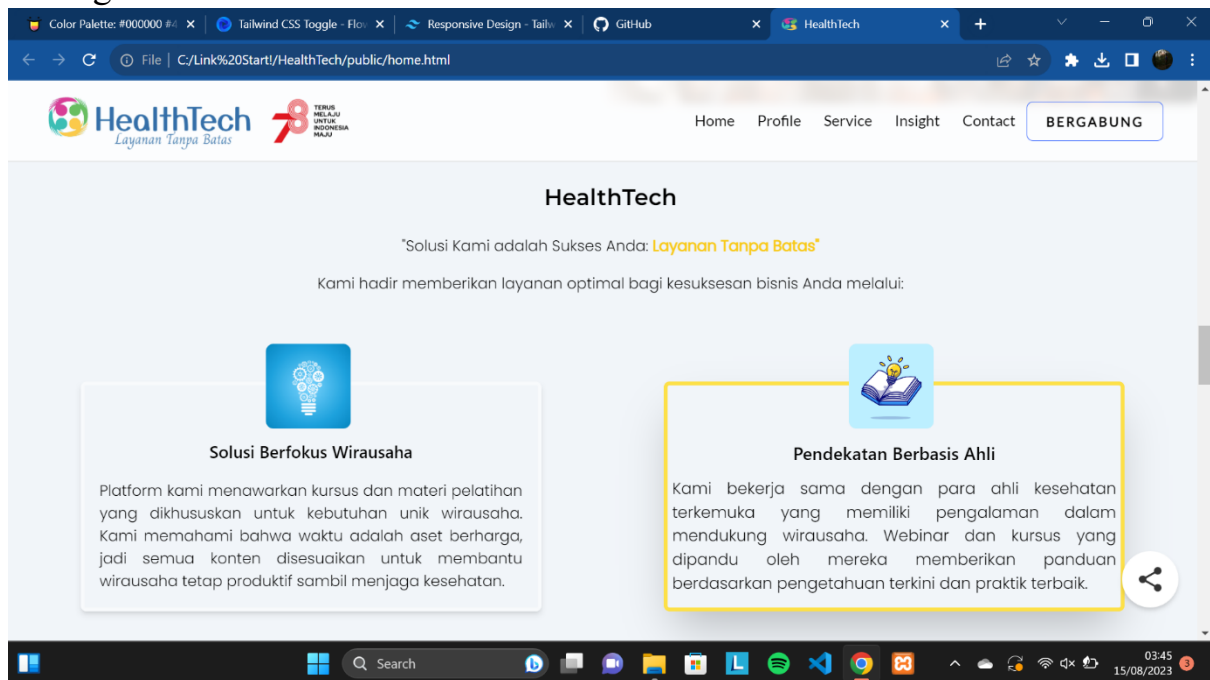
Color Palette: #000000 #4
Tailwind CSS Toggle - Flo
Responsive Design - Tailw
GitHub
HealthTech

File | C:/Link%20Start!/HealthTech/public/home.html

HealthTech
Layanan Tanpa Batas

TERUS MELAJU UNTUK INDONESIA MAJU

Home Profile Service Insight Contact BERGABUNG

HealthTech

"Solusi Kami adalah Sukses Anda: Layanan Tanpa Batas"

Kami hadir memberikan layanan optimal bagi kesuksesan bisnis Anda melalui:

Solusi Berfokus Wirausaha

Platform kami menawarkan kursus dan materi pelatihan yang dikhususkan untuk kebutuhan unik wirausaha. Kami memahami bahwa waktu adalah aset berharga, jadi semua konten disesuaikan untuk membantu wirausaha tetap produktif sambil menjaga kesehatan.

Pendekatan Berbasis Ahli

Kami bekerja sama dengan para ahli kesehatan terkemuka yang memiliki pengalaman dalam mendukung wirausaha. Webinar dan kursus yang dipandu oleh mereka memberikan panduan berdasarkan pengetahuan terkini dan praktik terbaik.

Search

03:45
15/08/2023